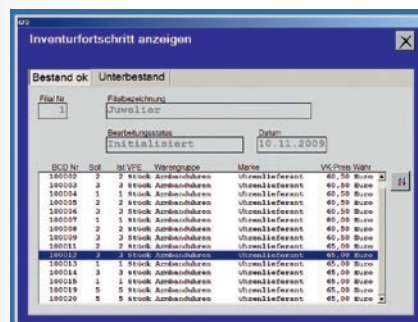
Inventurfortschritt anzeigen

Bestand ok | Unterbestand

Filial Nr
1

Filialbezeichnung
Juwelier

Bearbeitungsstatus
Initialisiert

Datum
10.11.2009

| BCD Nr | Soll | Ist VPE | Warengruppe | Marke | VK Preis Währ |
|---|---|---|---|---|---|
| 100002 | 2 | 2 Stück | Armbanduhren | Uhrenlieferant | 60,50 Euro |
| 100003 | 2 | 2 Stück | Armbanduhren | Uhrenlieferant | 60,50 Euro |
| 100004 | 1 | 1 Stück | Armbanduhren | Uhrenlieferant | 60,50 Euro |
| 100005 | 2 | 2 Stück | Armbanduhren | Uhrenlieferant | 60,50 Euro |
| 100006 | 3 | 3 Stück | Armbanduhren | Uhrenlieferant | 60,50 Euro |
| 100007 | 1 | 1 Stück | Armbanduhren | Uhrenlieferant | 60,50 Euro |
| 100008 | 2 | 2 Stück | Armbanduhren | Uhrenlieferant | 60,50 Euro |
| 100009 | 3 | 3 Stück | Armbanduhren | Uhrenlieferant | 60,50 Euro |
| 100011 | 2 | 2 Stück | Armbanduhren | Uhrenlieferant | 60,50 Euro |
| 100012 | 3 | 3 Stück | Armbanduhren | Uhrenlieferant | 65,00 Euro |
| 100013 | 1 | 1 Stück | Armbanduhren | Uhrenlieferant | 65,00 Euro |
| 100014 | 3 | 3 Stück | Armbanduhren | Uhrenlieferant | 65,00 Euro |
| 100015 | 1 | 1 Stück | Armbanduhren | Uhrenlieferant | 65,00 Euro |
| 100019 | 5 | 5 Stück | Armbanduhren | Uhrenlieferant | 65,00 Euro |
| 100020 | 5 | 5 Stück | Armbanduhren | Uhrenlieferant | 65,00 Euro |